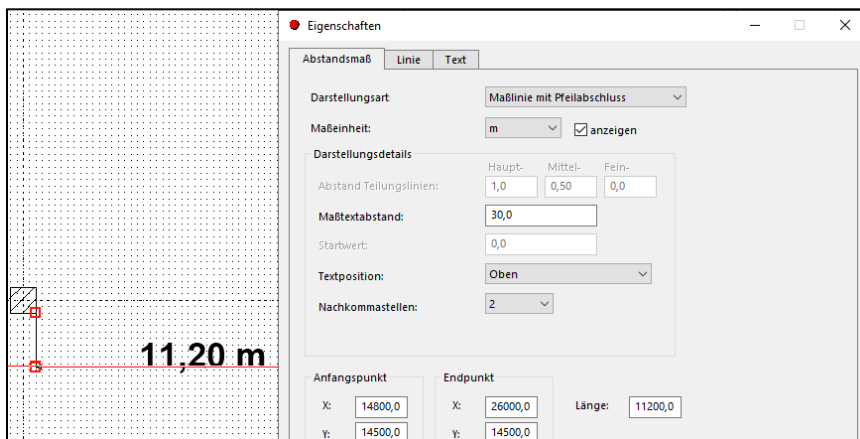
11,20 m

Eigenschaften

Abstandsmaß | Linie | Text

Darstellungsart: Maßlinie mit Pfeilabschluss

Maßeinheit: m ☑ anzeigen

Darstellungsdetails

| | Haupt- | Mittel- | Fein- |
|---|---|---|---|
| Abstand Teilungslinien: | 1,0 | 0,50 | 0,0 |

Maßtextabstand: 30,0

Startwert: 0,0

Textposition: Oben

Nachkommastellen: 2

Anfangspunkt
X: 14800,0
Y: 14500,0

Endpunkt
X: 26000,0
Y: 14500,0

Länge: 11200,0